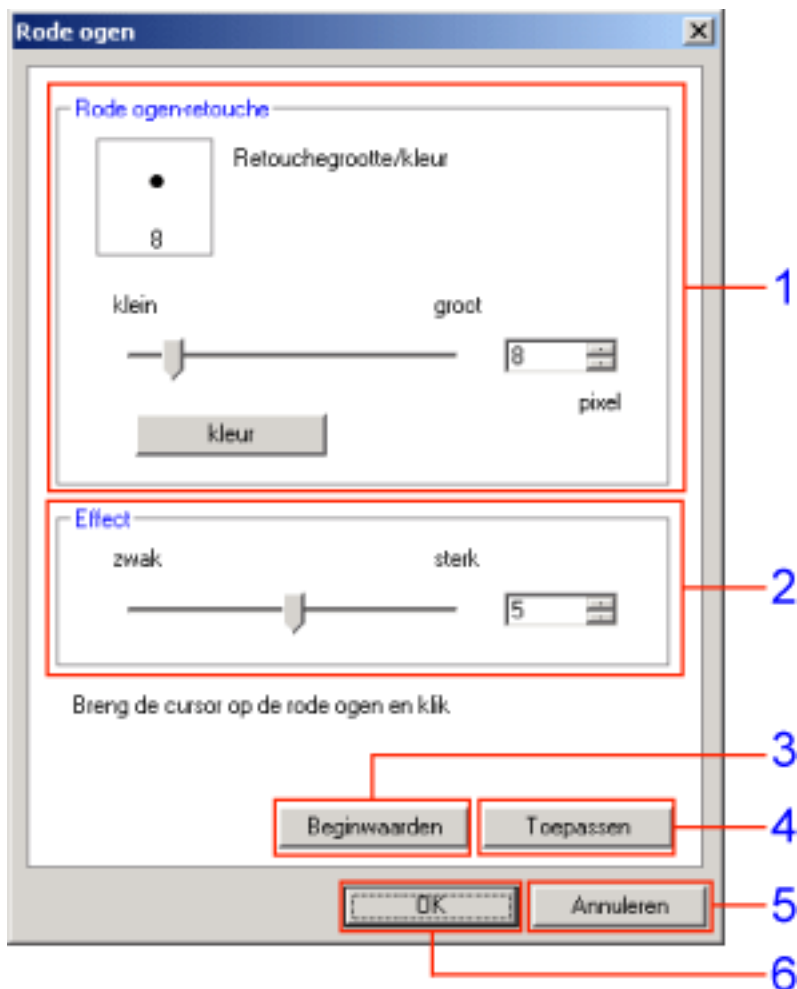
Rode ogen

Rode ogen-retouche

8

Retouchegrootte/kleur

klein

groot

8

pixel

kleur

1

Effect

zwak

sterk

5

2

Breng de cursor op de rode ogen en klik

3

Beginwaarden

Toepassen

4

OK

Annuleren

5

6